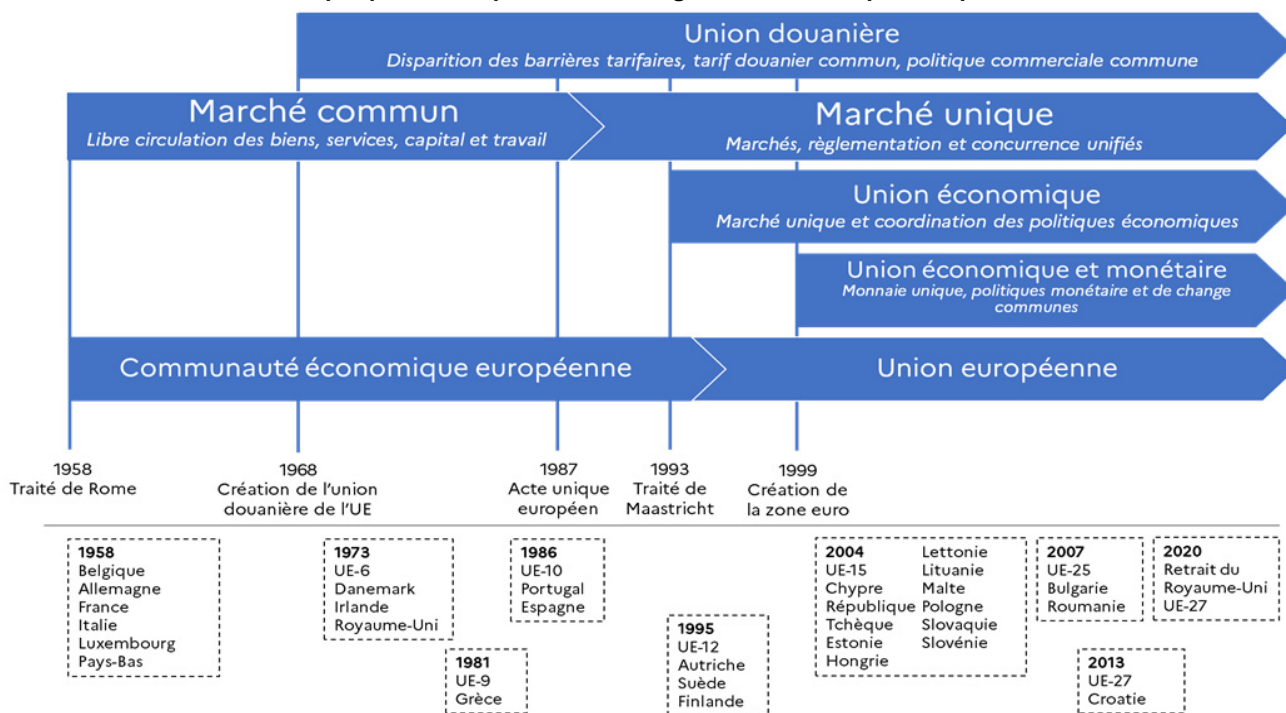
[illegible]

Union douanière
Disparition des barrières tarifaires, tarif douanier commun, politique commerciale commune

Marché commun
Libre circulation des biens, services, capital et travail

Marché unique
Marchés, règlementation et concurrence unifiés

Union économique
Marché unique et coordination des politiques économiques

Union économique et monétaire
Monnaie unique, politiques monétaire et de change communes

Communauté économique européenne

Union européenne

1958
Traité de Rome

1968
Création de l'union douanière de l'UE

1987
Acte unique européen

1993
Traité de Maastricht

1999
Création de la zone euro

1958
Belgique
Allemagne
France
Italie
Luxembourg
Pays-Bas

1973
UE-6
Danemark
Irlande
Royaume-Uni

1981
UE-9
Grèce

1986
UE-10
Portugal
Espagne

1995
UE-12
Autriche
Suède
Finlande

2004
UE-15
Chypre
République Tchèque
Estonie
Hongrie
Lettonie
Lituanie
Malte
Pologne
Slovaquie
Slovénie

2007
UE-25
Bulgarie
Roumanie

2013
UE-27
Croatie

2020
Retrait du Royaume-Uni
UE-27